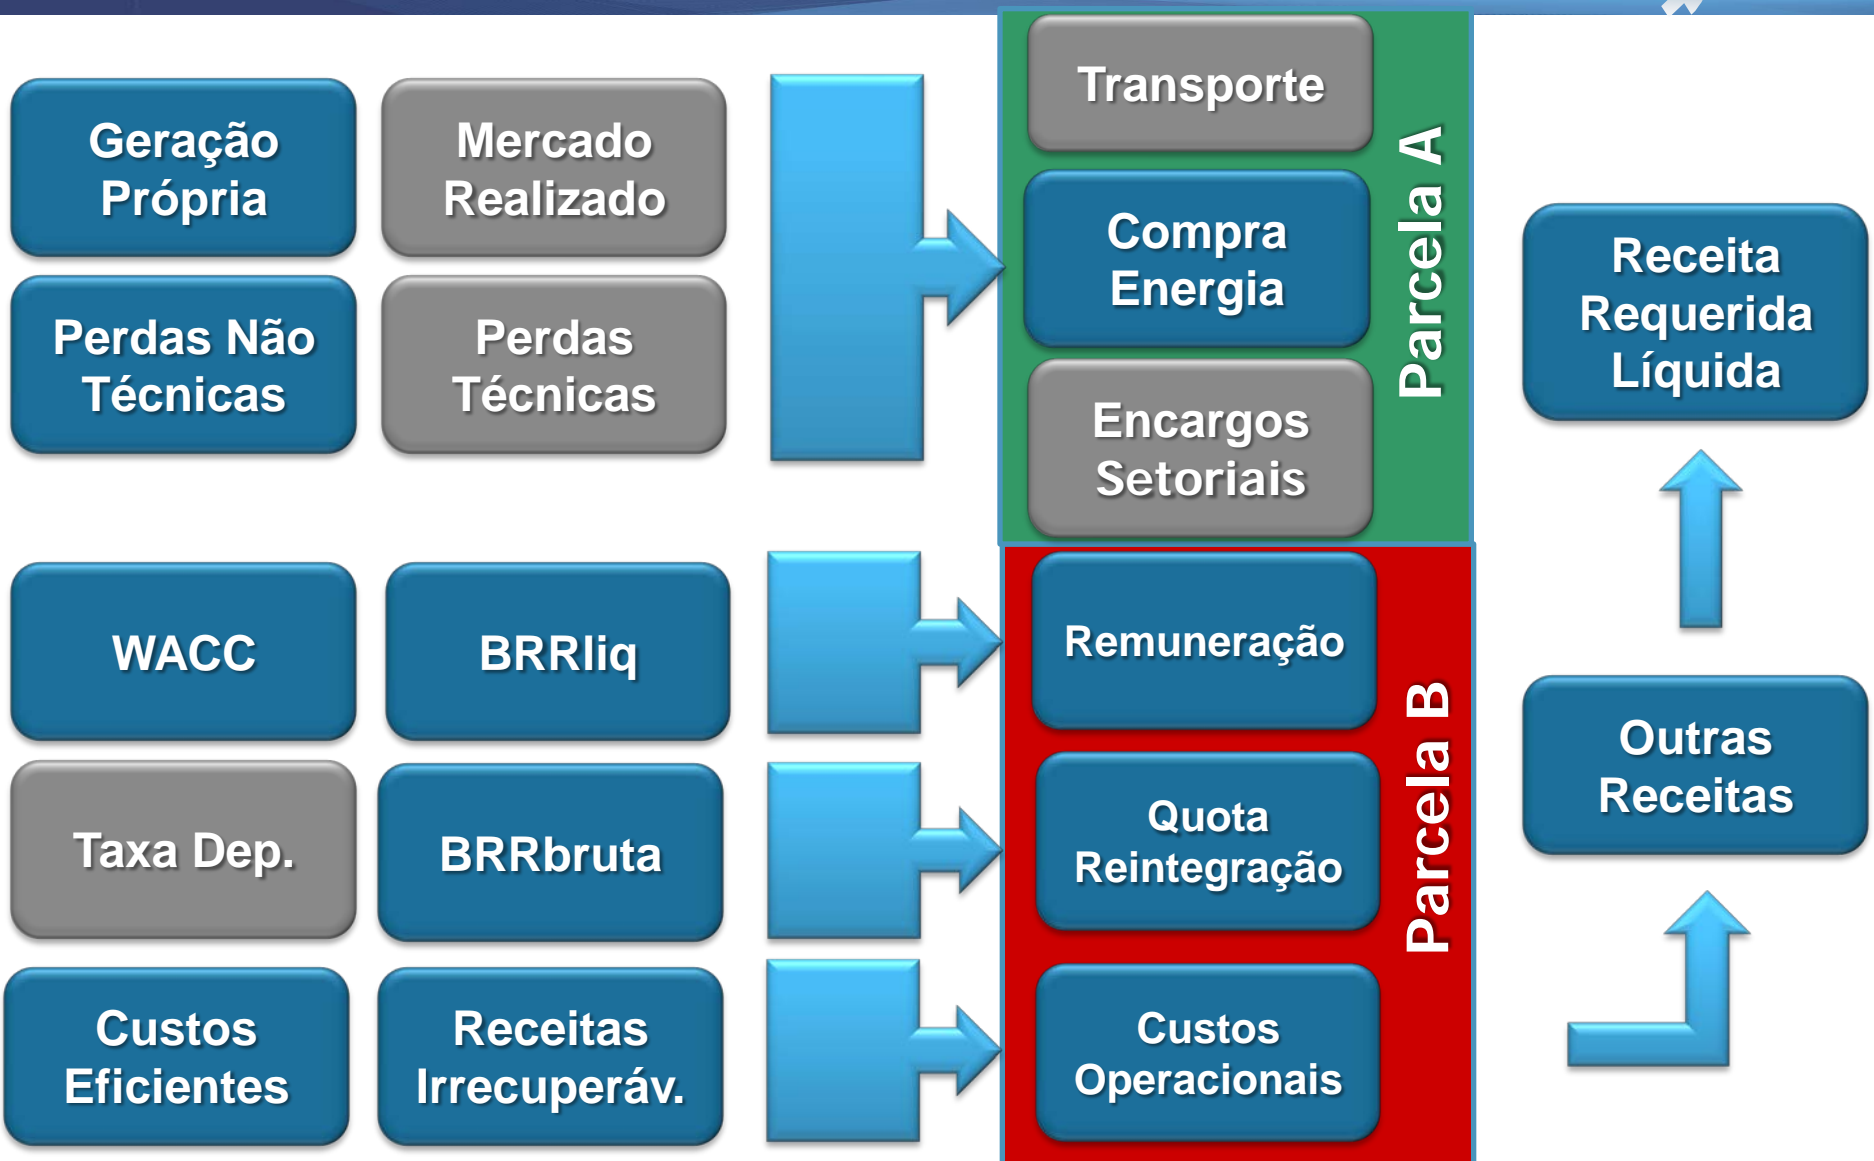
Geração Própria

Mercado Realizado

Perdas Não Técnicas

Perdas Técnicas

Transporte

Compra Energia

Encargos Setoriais

Parcela A

Receita Requerida Líquida

WACC

BRRliq

Remuneração

Taxa Dep.

BRRbruta

Quota Reintegração

Custos Eficientes

Receitas Irrecuperáv.

Custos Operacionais

Parcela B

Outras Receitas